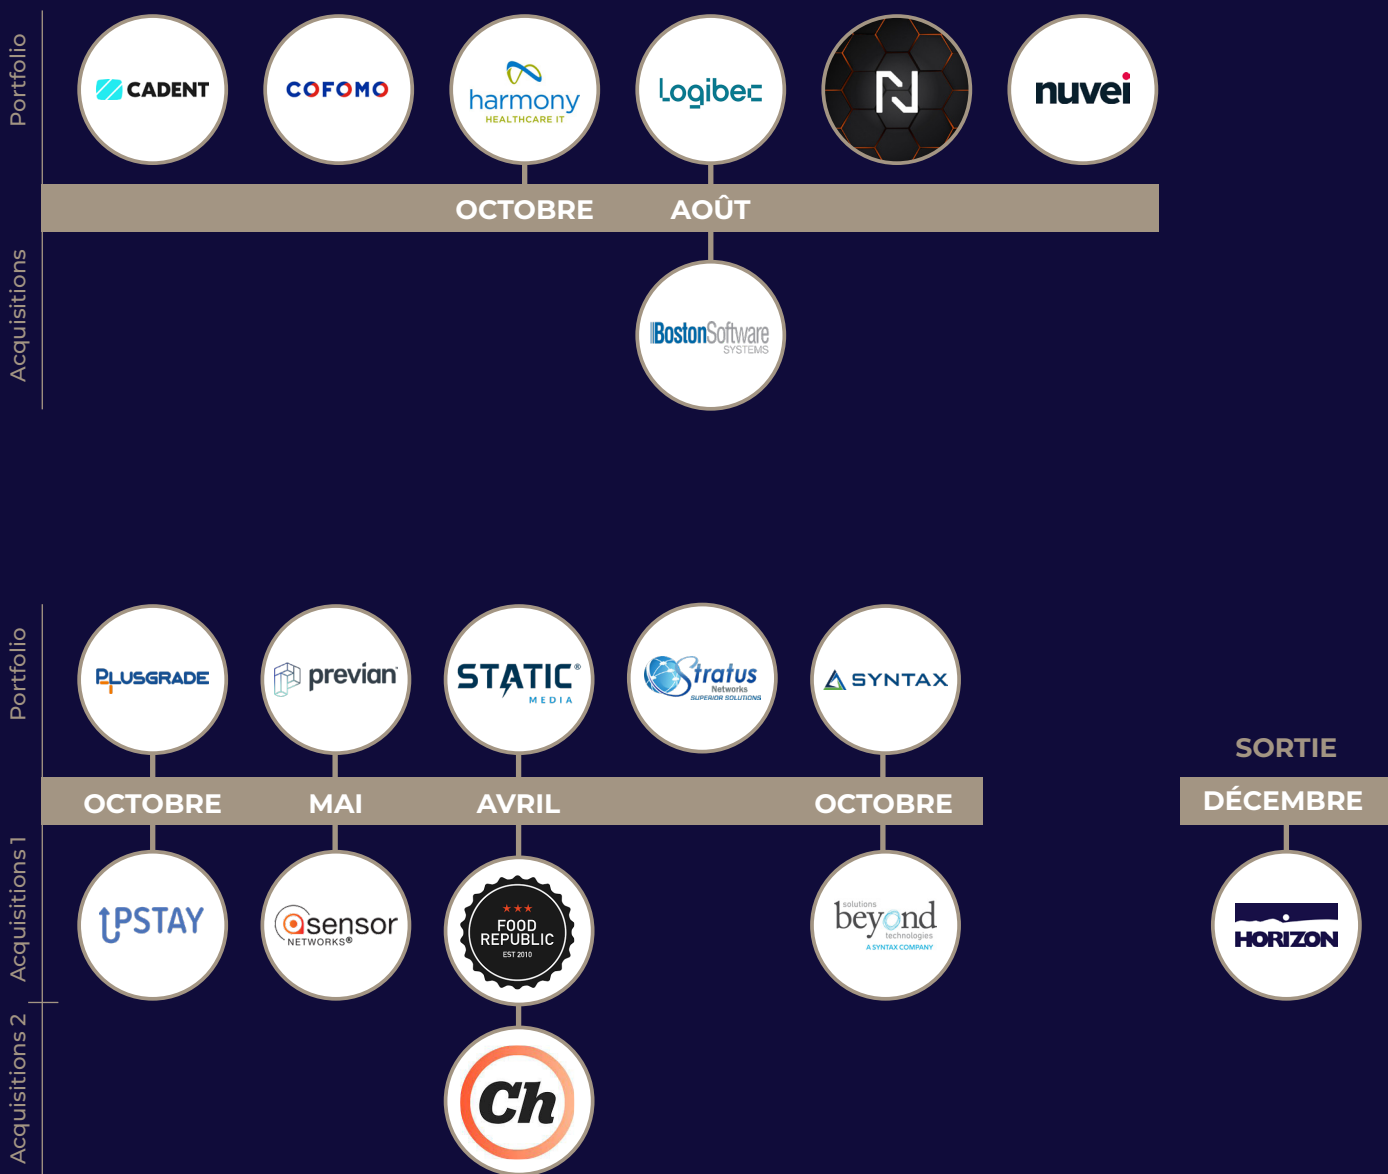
Portfolio

CADENT

COFOMO

harmony HEALTHCARE IT

Logibec

nuvei

OCTOBRE

AOÛT

Acquisitions

BostonSoftware SYSTEMS

Portfolio

PLUSGRADE

previan

STATIC® MEDIA

Stratus Networks SUPERIOR SOLUTIONS

SYNTAX

SORTIE

OCTOBRE

MAI

AVRIL

OCTOBRE

DÉCEMBRE

Acquisitions 1

UPSTAY

sensor NETWORKS®

FOOD REPUBLIC EST 2010

solutions beyond technologies A SYNTAX COMPANY

HORIZON

Acquisitions 2

Ch